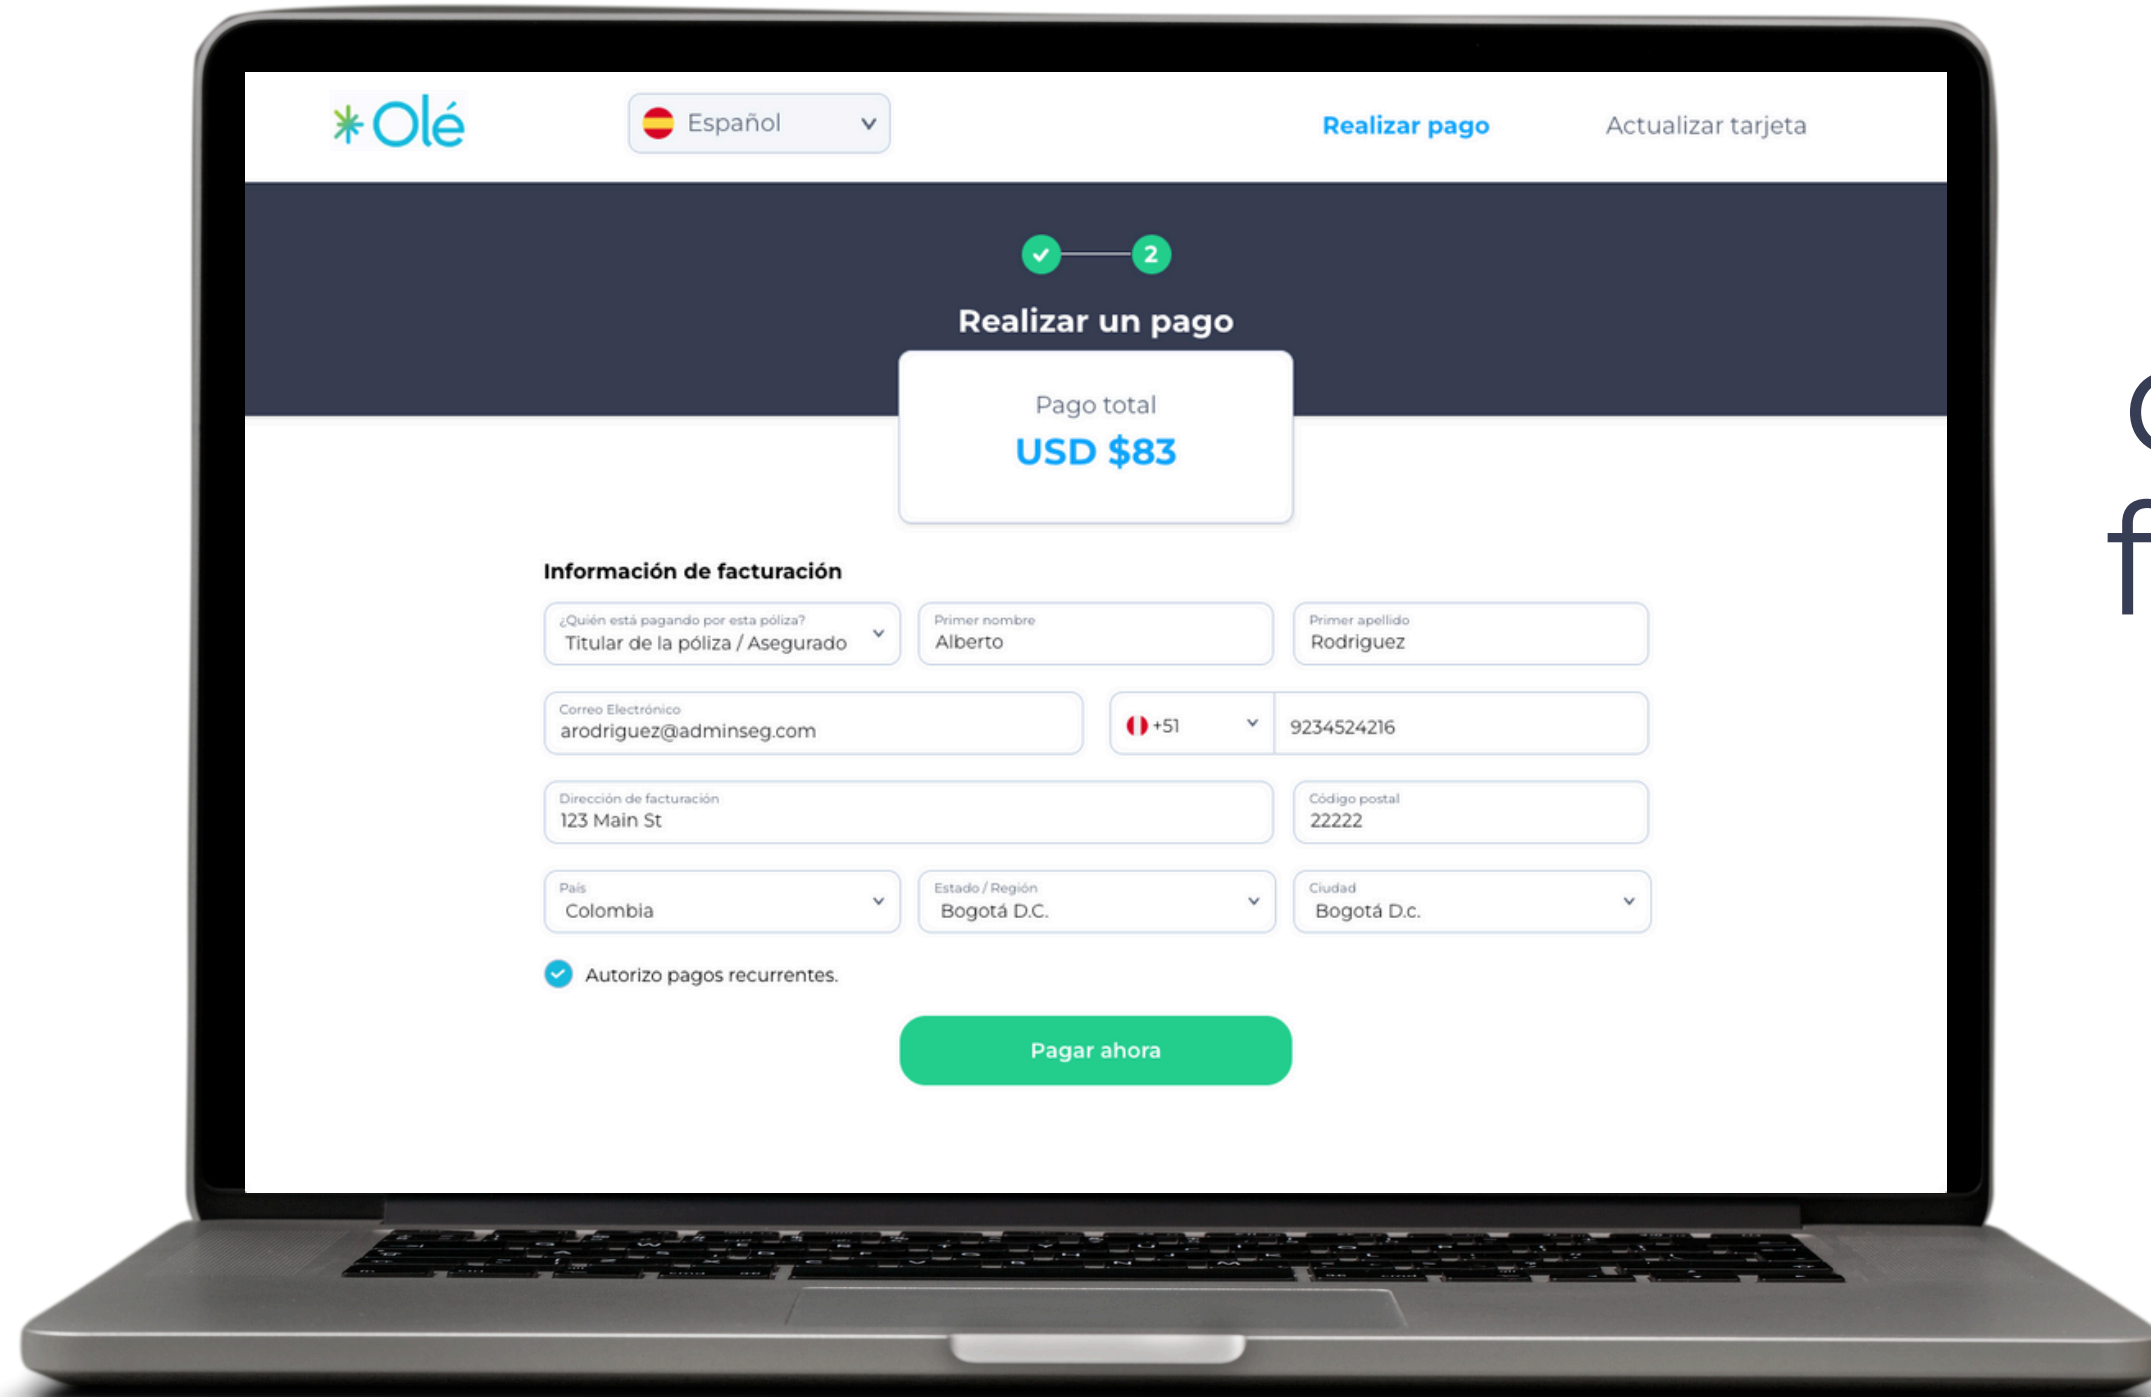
Olé

Español

Realizar pago

Actualizar tarjeta

2

Realizar un pago

Pago total
USD $83

Información de facturación

¿Quién está pagando por esta póliza?
Titular de la póliza / Asegurado

Primer nombre
Alberto

Primer apellido
Rodriguez

Correo Electrónico
arodriguez@adminseg.com

+51

9234524216

Dirección de facturación
123 Main St

Código postal
22222

País
Colombia

Estado / Región
Bogotá D.C.

Ciudad
Bogotá D.c.

Autorizo pagos recurrentes.

Pagar ahora

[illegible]
f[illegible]